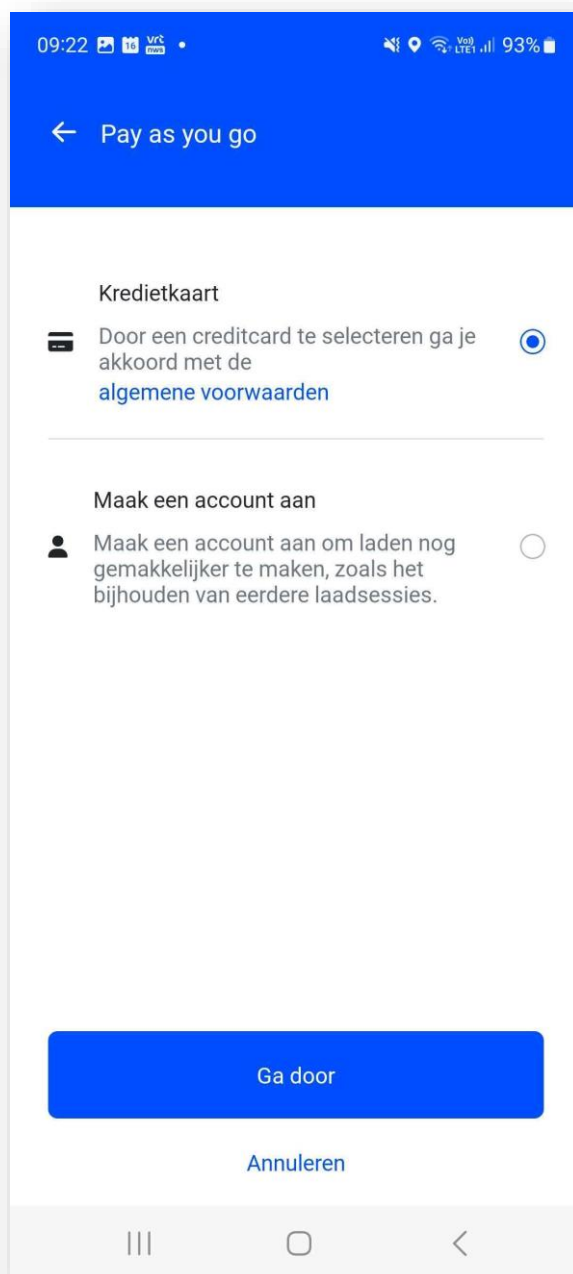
09:22 16 vrt nws • Vo) LTE1 93%

← Pay as you go

Kredietkaart

Door een creditcard te selecteren ga je akkoord met de algemene voorwaarden

Maak een account aan

Maak een account aan om laden nog gemakkelijker te maken, zoals het bijhouden van eerdere laadsessies.

Ga door

Annuleren